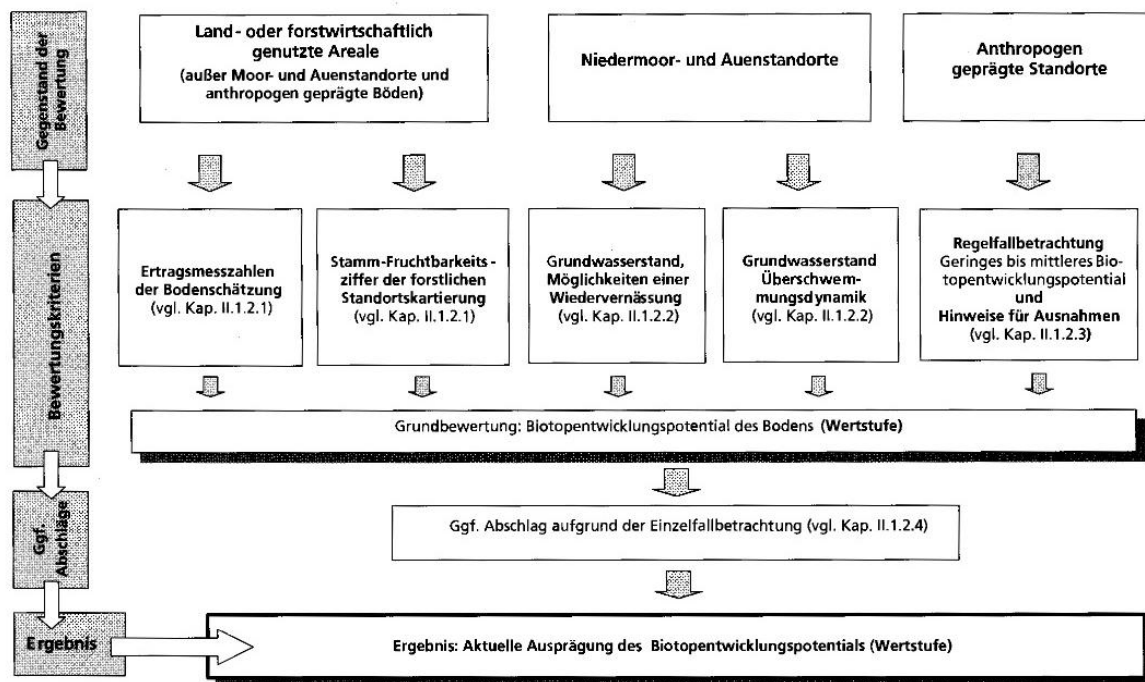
Gegenstand der Bewertung

Land- oder forstwirtschaftlich genutzte Areale (außer Moor- und Auenstandorte und anthropogen geprägte Böden)

Niedermoor- und Auenstandorte

Anthropogen geprägte Standorte

Bewertungskriterien

Ertragsmesszahlen der Bodenschätzung (vgl. Kap. II.1.2.1)

Stamm-Fruchtbarkeitsziffer der forstlichen Standortskartierung (vgl. Kap. II.1.2.1)

Grundwasserstand, Möglichkeiten einer Wiedervernässung (vgl. Kap. II.1.2.2)

Grundwasserstand Überschwemmungsdynamik (vgl. Kap. II.1.2.2)

Regelfallbetrachtung Geringes bis mittleres Biotopentwicklungspotential und Hinweise für Ausnahmen (vgl. Kap. II.1.2.3)

Grundbewertung: Biotopentwicklungspotential des Bodens (Wertstufe)

Ggf. Abschläge

Ggf. Abschlag aufgrund der Einzelfallbetrachtung (vgl. Kap. II.1.2.4)

Ergebnis

Ergebnis: Aktuelle Ausprägung des Biotopentwicklungspotentials (Wertstufe)